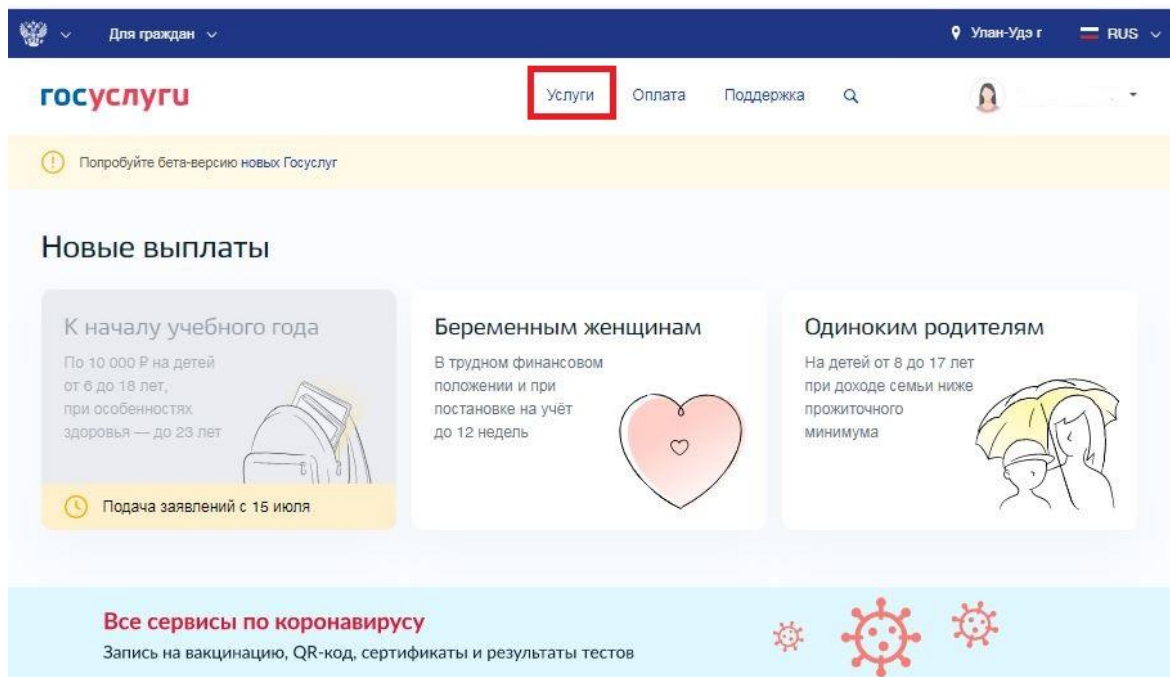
Для граждан

Улан-Удэ г

RUS

госуслуги

Услуги

Оплата

Поддержка

Попробуйте бета-версию новых Госуслуг

Новые выплаты

К началу учебного года

По 10 000 ₽ на детей от 6 до 18 лет, при особенностях здоровья — до 23 лет

Подача заявлений с 15 июля

Беременным женщинам

В трудном финансовом положении и при постановке на учёт до 12 недель

Одиноким родителям

На детей от 8 до 17 лет при доходе семьи ниже прожиточного минимума

Все сервисы по коронавирусу

Запись на вакцинацию, QR-код, сертификаты и результаты тестов